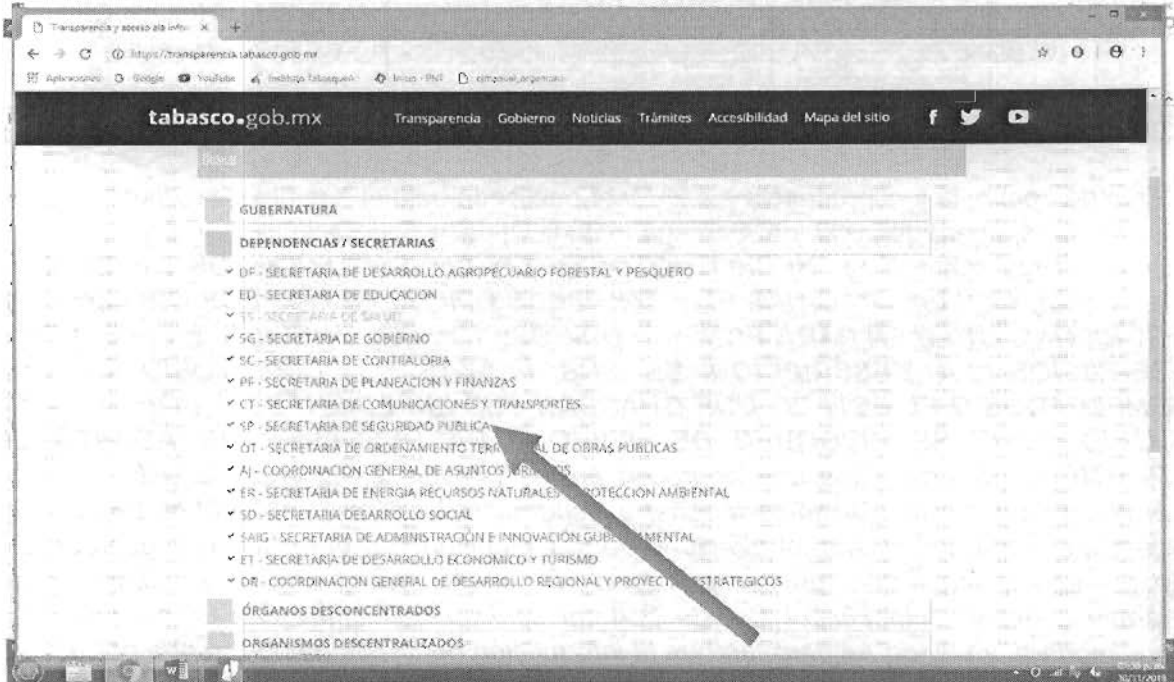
Transparencia y acceso a la info ×

https://transparencia.tabasco.gob.mx

Aplicaciones Google YouTube Instituto Tabasqueño Inicio - PNT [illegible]

tabasco.gob.mx Transparencia Gobierno Noticias Trámites Accesibilidad Mapa del sitio

Buscar

GUBERNATURA

DEPENDENCIAS / SECRETARIAS

DF - SECRETARIA DE DESARROLLO AGROPECUARIO FORESTAL Y PESQUERO

ED - SECRETARIA DE EDUCACION

SS - SECRETARIA DE SALUD

SG - SECRETARIA DE GOBIERNO

SC - SECRETARIA DE CONTRALORIA

PF - SECRETARIA DE PLANEACION Y FINANZAS

CT - SECRETARIA DE COMUNICACIONES Y TRANSPORTES

SP - SECRETARIA DE SEGURIDAD PUBLICA

OT - SECRETARIA DE ORDENAMIENTO TERR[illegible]L DE OBRAS PUBLICAS

AJ - COORDINACION GENERAL DE ASUNTOS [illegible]

ER - SECRETARIA DE ENERGIA RECURSOS NATURALES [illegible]ROTECCION AMBIENTAL

SD - SECRETARIA DESARROLLO SOCIAL

SAIG - SECRETARIA DE ADMINISTRACION E INNOVACION GUB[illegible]MENTAL

ET - SECRETARIA DE DESARROLLO ECONOMICO Y TURISMO

DR - COORDINACION GENERAL DE DESARROLLO REGIONAL Y PROYEC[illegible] ESTRATEGICOS

ÓRGANOS DESCONCENTRADOS

ORGANISMOS DESCENTRALIZADOS

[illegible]
30/11/2018